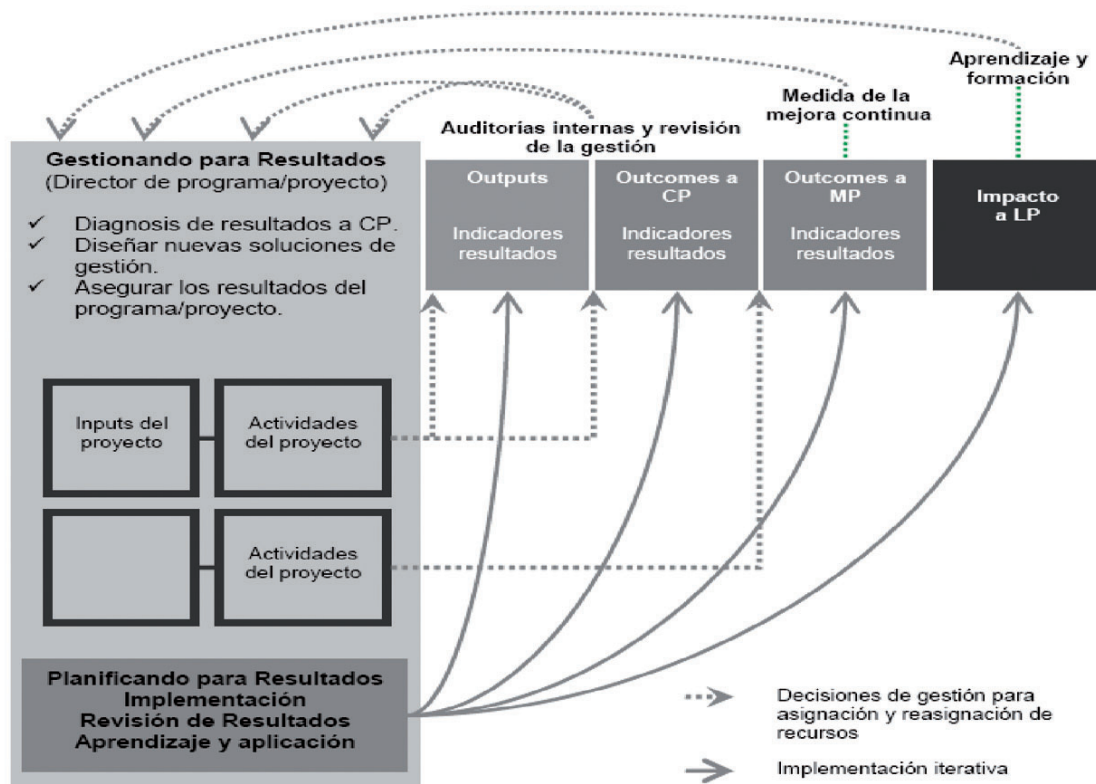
Aprendizaje y formación

Medida de la mejora continua

Auditorias internas y revisión de la gestión

Gestionando para Resultados
(Director de programa/proyecto)

✓ Diagnosis de resultados a CP.
✓ Diseñar nuevas soluciones de gestión.
✓ Asegurar los resultados del programa/proyecto.

Outputs

Indicadores resultados

Outcomes a CP

Indicadores resultados

Outcomes a MP

Indicadores resultados

Impacto a LP

Inputs del proyecto

Actividades del proyecto

Actividades del proyecto

Planificando para Resultados
Implementación
Revisión de Resultados
Aprendizaje y aplicación

Decisiones de gestión para asignación y reasignación de recursos

Implementación iterativa